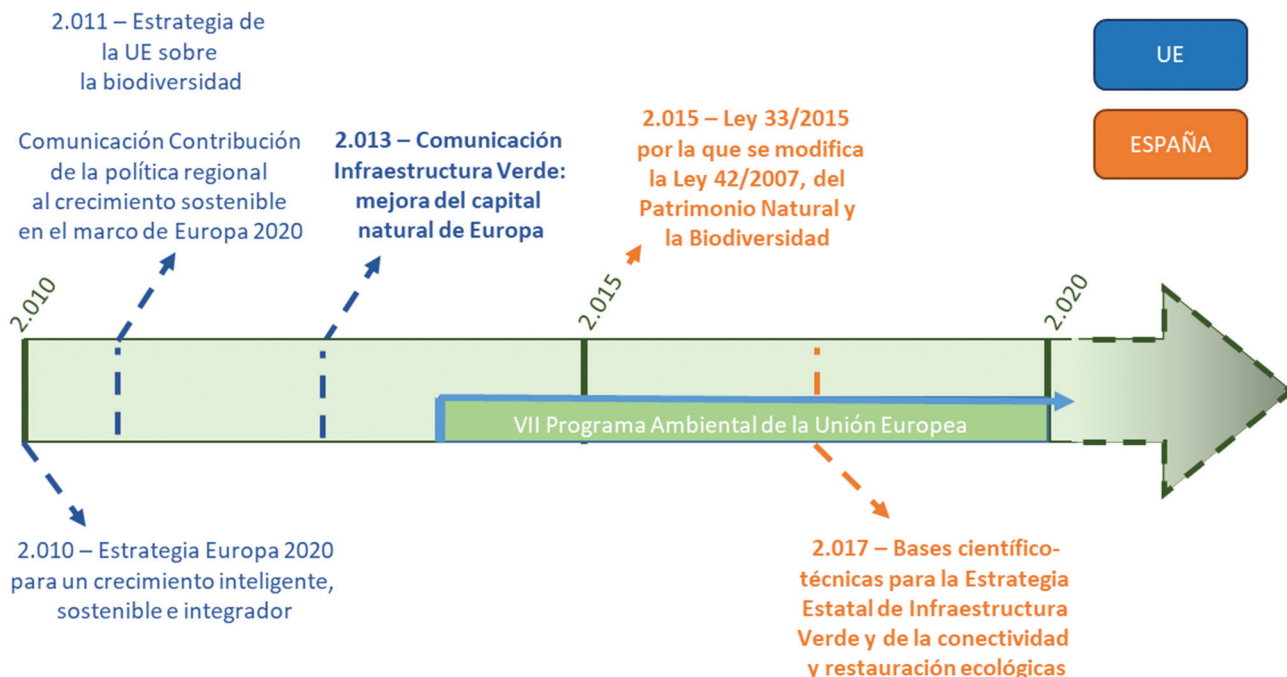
2.011 – Estrategia de la UE sobre la biodiversidad

Comunicación Contribución de la política regional al crecimiento sostenible en el marco de Europa 2020

2.013 – Comunicación Infraestructura Verde: mejora del capital natural de Europa

2.015 – Ley 33/2015 por la que se modifica la Ley 42/2007, del Patrimonio Natural y la Biodiversidad

UE

ESPAÑA

2.010

2.015

2.020

VII Programa Ambiental de la Unión Europea

2.010 – Estrategia Europa 2020 para un crecimiento inteligente, sostenible e integrador

2.017 – Bases científico-técnicas para la Estrategia Estatal de Infraestructura Verde y de la conectividad y restauración ecológicas